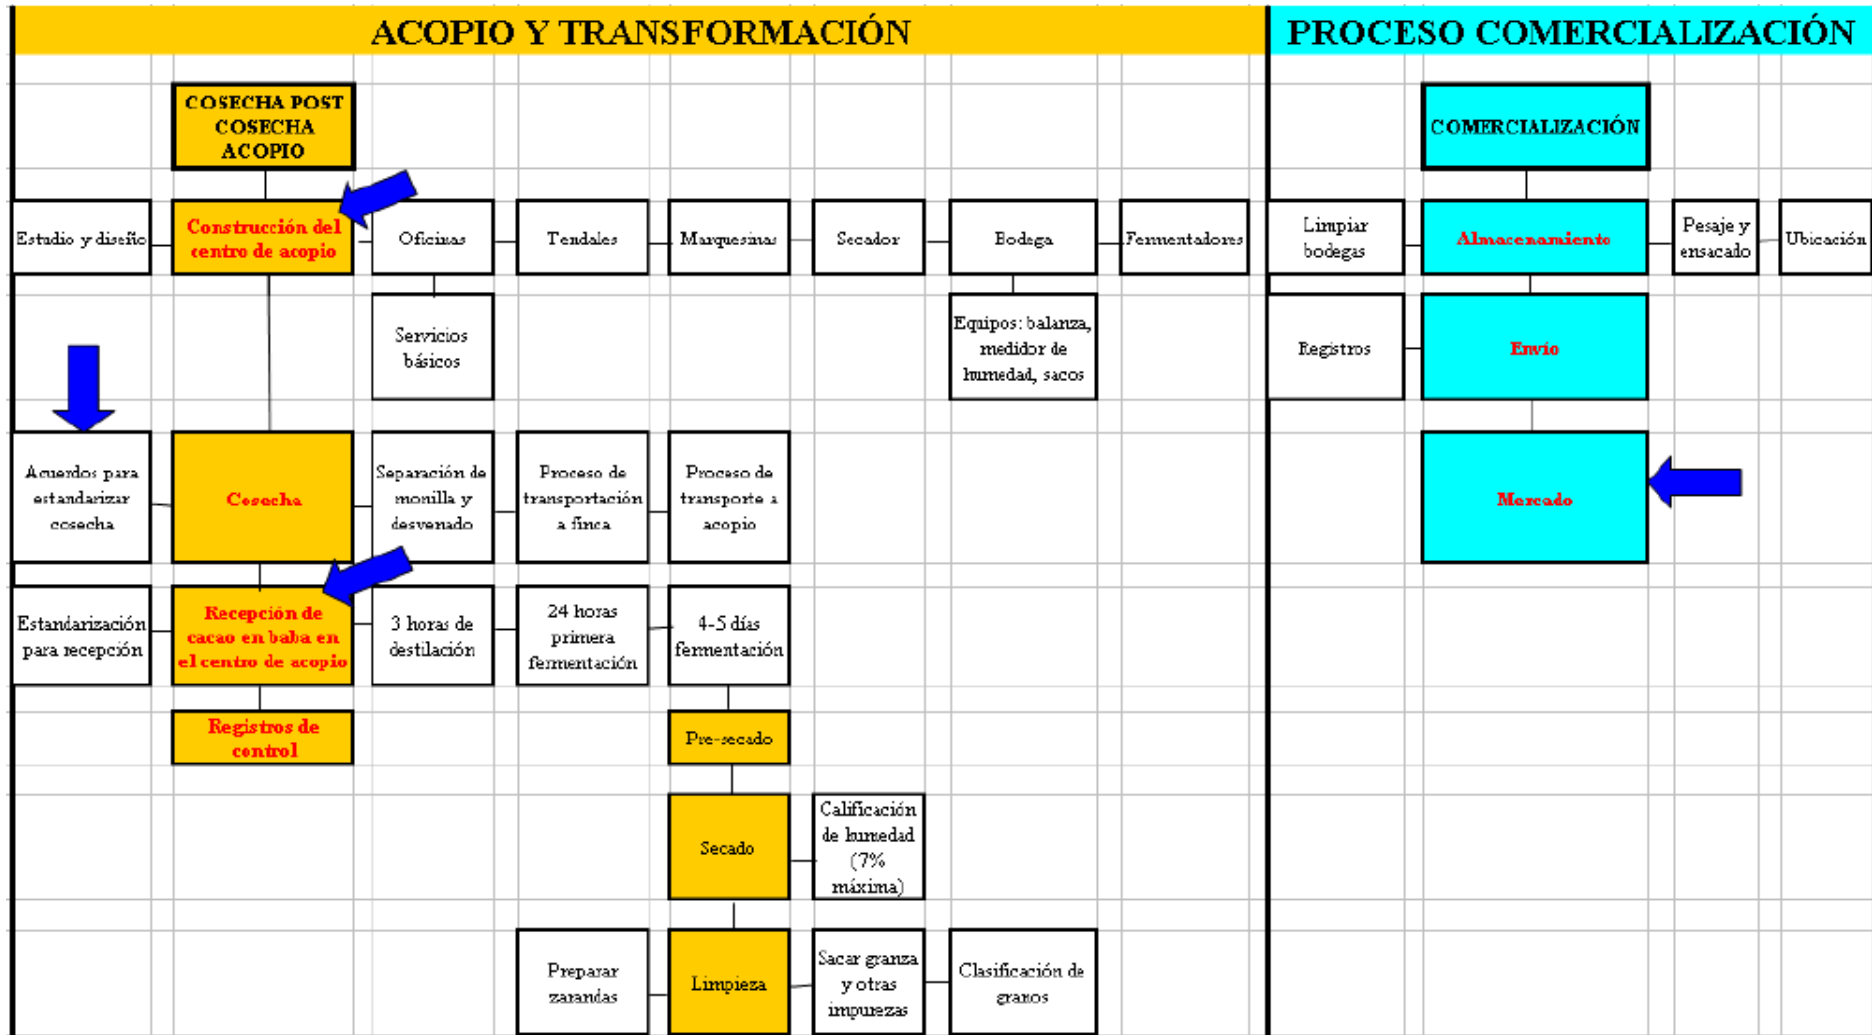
ACOPIO Y TRANSFORMACIÓN

PROCESO COMERCIALIZACIÓN

COSECHA POST COSECHA ACOPIO

COMERCIALIZACIÓN

Estudio y diseño

Construcción del centro de acopio

Oficinas

Tendales

Marquesinas

Secador

Bodega

Fermentadores

Limpiar bodegas

Almacenamiento

Pesaje y ensacado

Ubicación

Servicios básicos

Equipos: balanza, medidor de humedad, sacos

Registros

Envío

Acuerdos para estandarizar cosecha

Cosecha

Separación de monilla y desvenado

Proceso de transportación a finca

Proceso de transporte a acopio

Mercado

Estandarización para recepción

Recepción de cacao en baba en el centro de acopio

3 horas de destilación

24 horas primera fermentación

4-5 días fermentación

Registros de control

Pre-secado

Secado

Calificación de humedad (7% máxima)

Preparar zarandas

Limpieza

Sacar granza y otras impurezas

Clasificación de granos